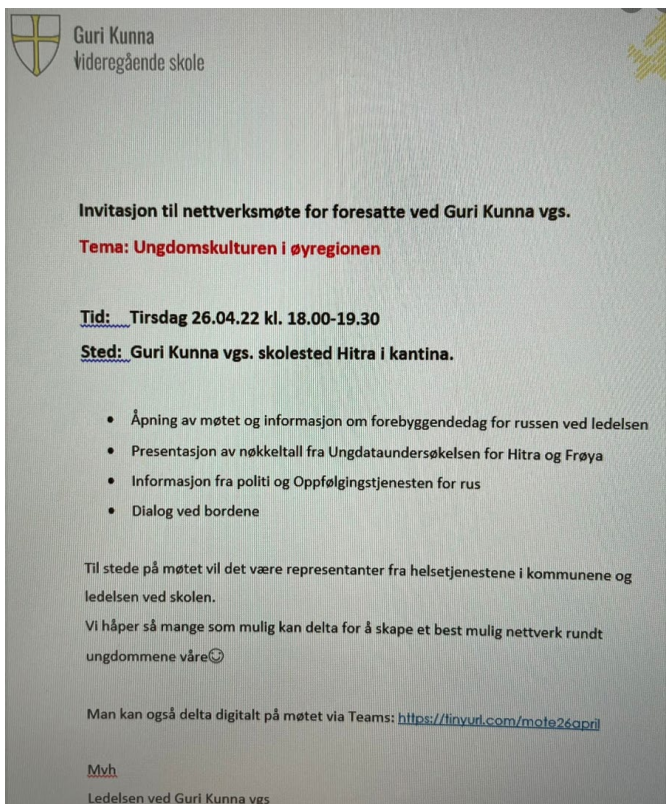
Guri Kunna
Videregående skole

Invitasjon til nettverksmøte for foresatte ved Guri Kunna vgs.

Tema: Ungdomskulturen i øyregionen

Tid: Tirsdag 26.04.22 kl. 18.00-19.30

Sted: Guri Kunna vgs. skolested Hitra i kantina.

- Åpning av møtet og informasjon om forebyggendedag for russen ved ledelsen
- Presentasjon av nøkkeltall fra Ungdataundersøkelsen for Hitra og Frøya
- Informasjon fra politi og Oppfølgingstjenesten for rus
- Dialog ved bordene

Til stede på møtet vil det være representanter fra helsetjenestene i kommunene og ledelsen ved skolen.
Vi håper så mange som mulig kan delta for å skape et best mulig nettverk rundt ungdommene våre☺

Man kan også delta digitalt på møtet via Teams: https://tinyurl.com/mote26april

Mvh
Ledelsen ved Guri Kunna vgs